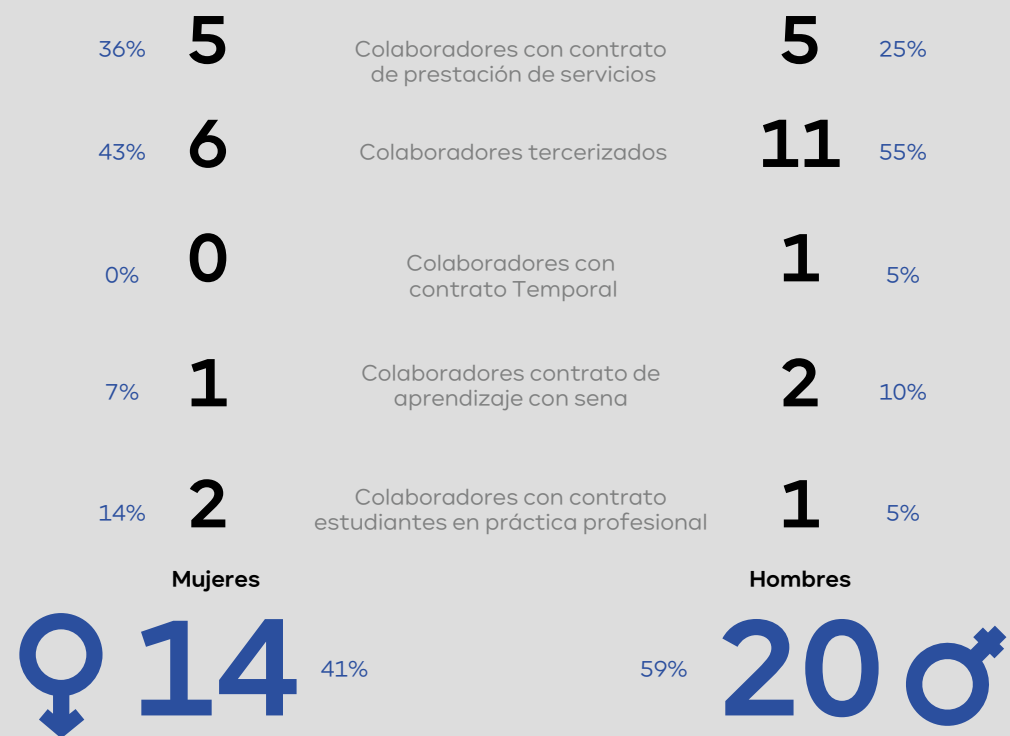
36% 5 Colaboradores con contrato de prestación de servicios 5 25%

43% 6 Colaboradores tercerizados 11 55%

0% 0 Colaboradores con contrato Temporal 1 5%

7% 1 Colaboradores contrato de aprendizaje con sena 2 10%

14% 2 Colaboradores con contrato estudiantes en práctica profesional 1 5%

Mujeres

14 41%

Hombres

59% 20